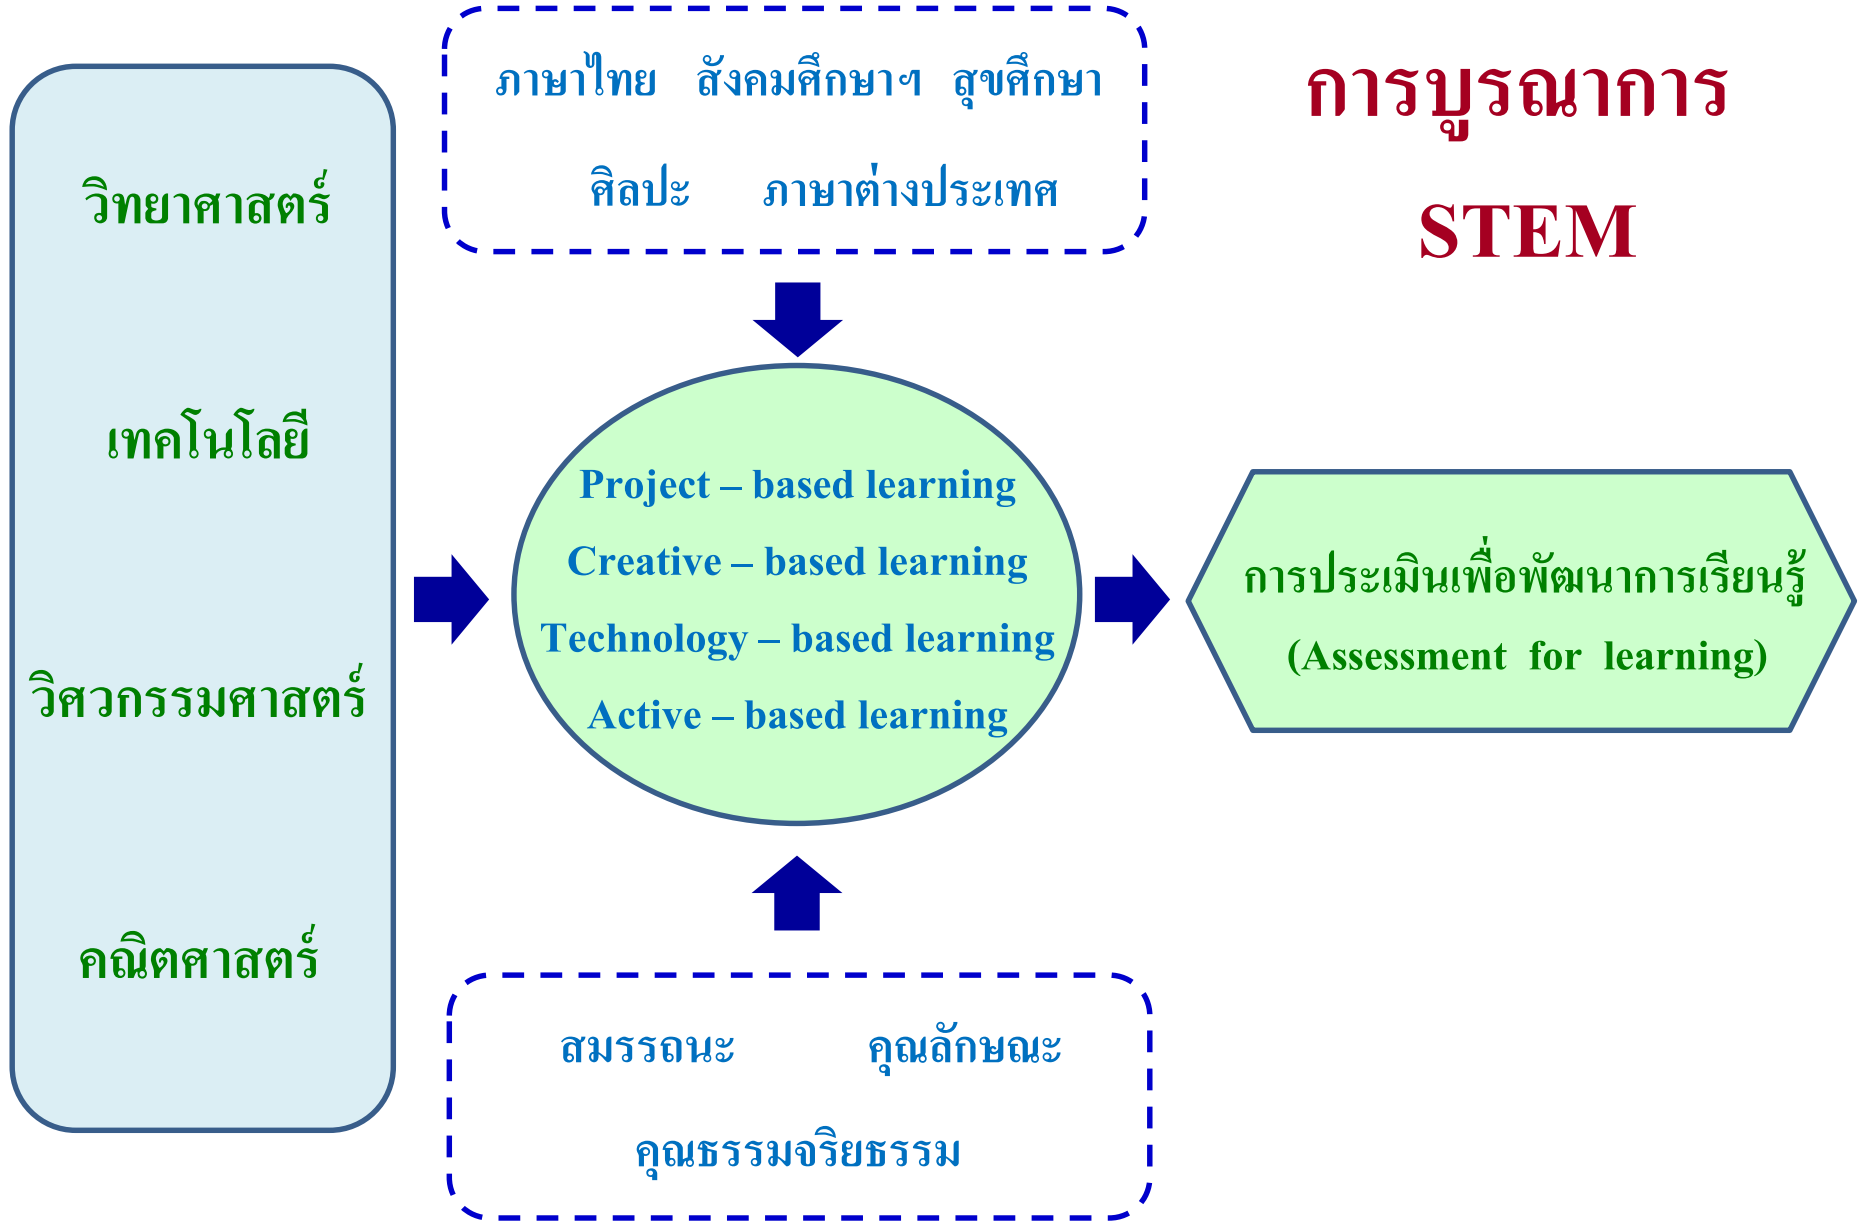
การบูรณาการ
STEM

วิทยาศาสตร์

เทคโนโลยี

วิศวกรรมศาสตร์

คณิตศาสตร์

ภาษาไทย สังคมศึกษาฯ สุขศึกษา
ศิลปะ ภาษาต่างประเทศ

Project – based learning
Creative – based learning
Technology – based learning
Active – based learning

การประเมินเพื่อพัฒนาการเรียนรู้
(Assessment for learning)

สมรรถนะ คุณลักษณะ
คุณธรรมจริยธรรม